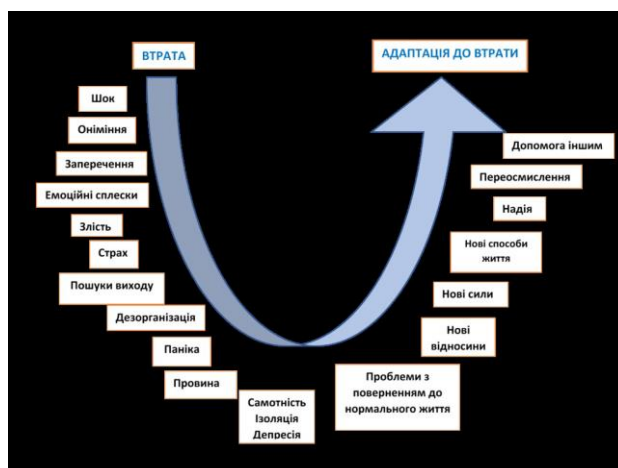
ВТРАТА

АДАПТАЦІЯ ДО ВТРАТИ

Шок

Оніміння

Заперечення

Емоційні сплески

Злість

Страх

Пошуки виходу

Дезорганізація

Паніка

Провина

Самотність
Ізоляція
Депресія

Допомога іншим

Переосмислення

Надія

Нові способи життя

Нові сили

Нові відносини

Проблеми з поверненням до нормального життя